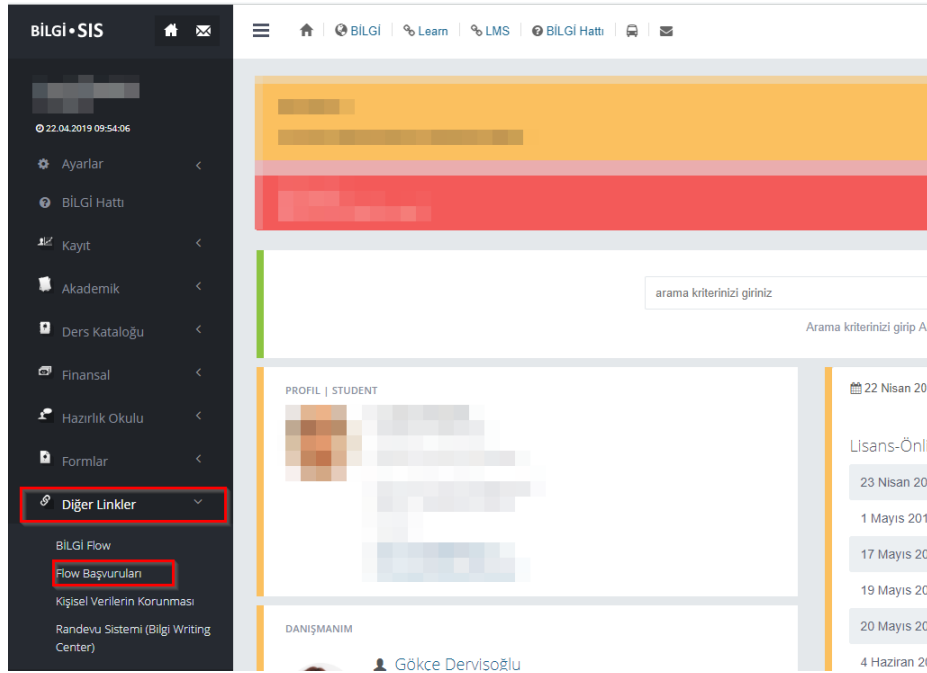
BİLGİ • SIS

22.04.2019 09:54:06

Ayarlar

BİLGİ Hattı

Kayıt

Akademik

Ders Kataloğu

Finansal

Hazırlık Okulu

Formlar

Diğer Linkler

BİLGİ Flow

Flow Başvuruları

Kişisel Verilerin Korunması

Randevu Sistemi (Bilgi Writing Center)

BİLGİ | Learn | LMS | BİLGİ Hattı

arama kriterinizi giriniz

Arama kriterinizi girip A

PROFIL | STUDENT

22 Nisan 20

Lisans-Önl

23 Nisan 20

1 Mayıs 201

17 Mayıs 20

19 Mayıs 20

20 Mayıs 20

4 Haziran 2

DANIŞMANIM

Gökce Dervişoğlu